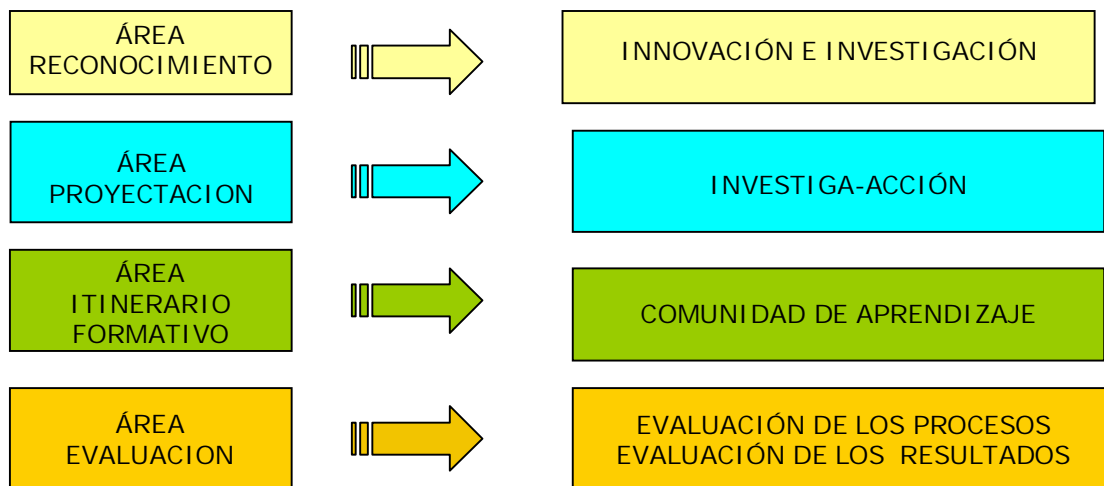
ÁREA RECONOCIMIENTO

INNOVACIÓN E INVESTIGACIÓN

ÁREA PROYECTACION

INVESTIGA-ACCIÓN

ÁREA ITINERARIO FORMATIVO

COMUNIDAD DE APRENDIZAJE

ÁREA EVALUACION

EVALUACIÓN DE LOS PROCESOS
EVALUACIÓN DE LOS RESULTADOS